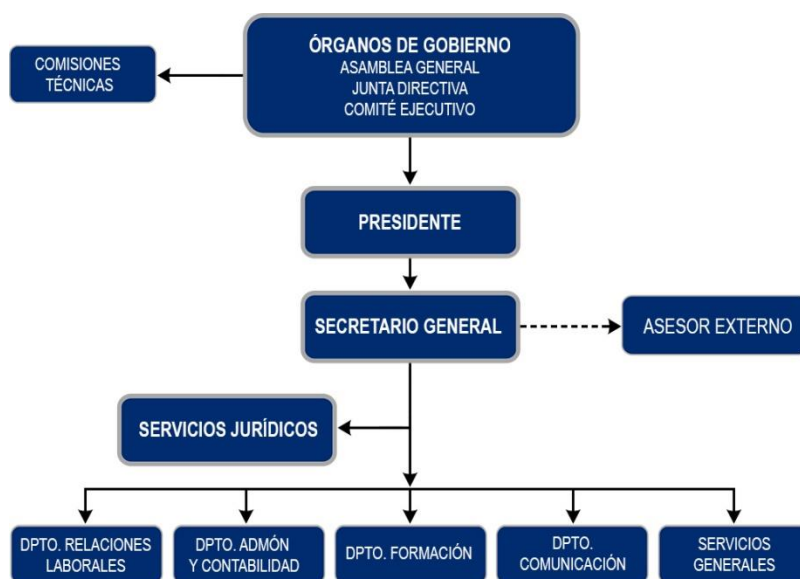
ÓRGANOS DE GOBIERNO
ASAMBLEA GENERAL
JUNTA DIRECTIVA
COMITÉ EJECUTIVO

COMISIONES TÉCNICAS

PRESIDENTE

SECRETARIO GENERAL

ASESOR EXTERNO

SERVICIOS JURÍDICOS

DPTO. RELACIONES LABORALES

DPTO. ADMÓN Y CONTABILIDAD

DPTO. FORMACIÓN

DPTO. COMUNICACIÓN

SERVICIOS GENERALES